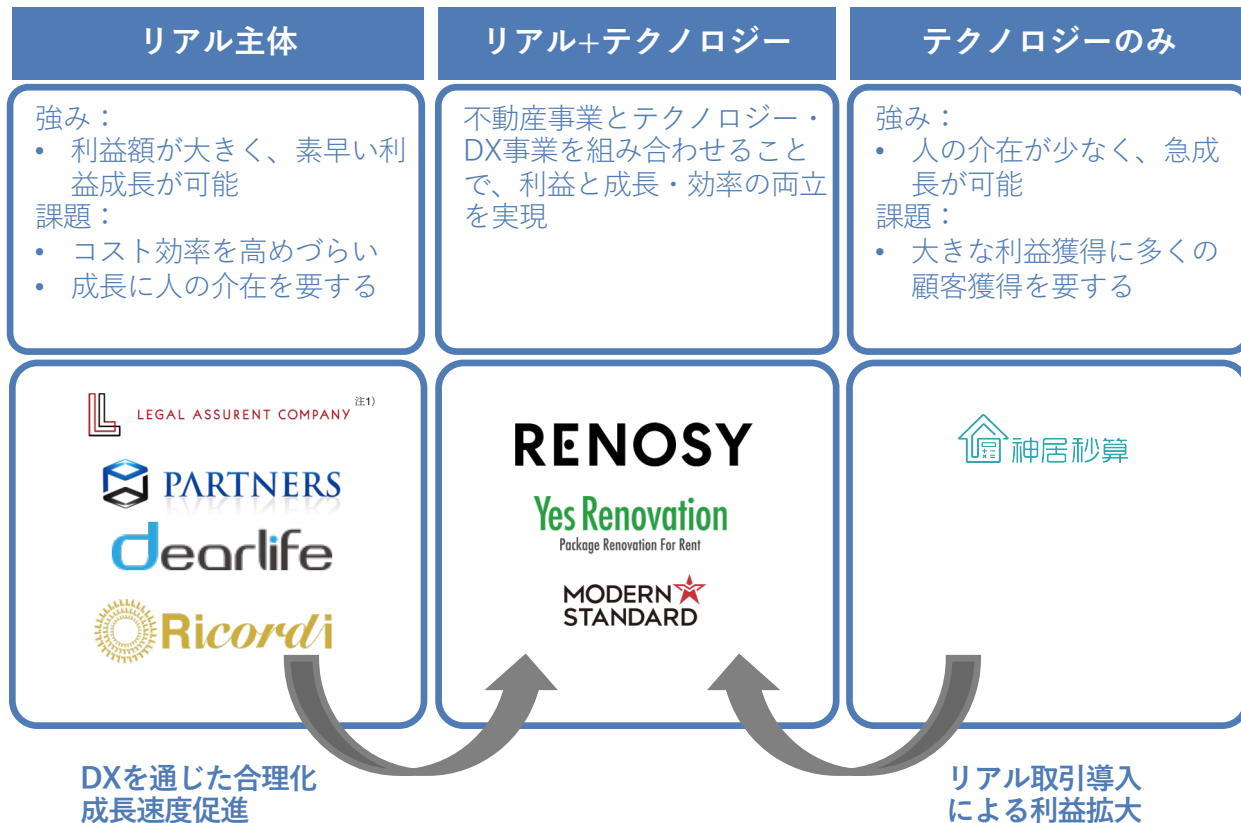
リアル主体

強み：
• 利益額が大きく、素早い利益成長が可能
課題：
• コスト効率を高めづらい
• 成長に人の介在を要する

LEGAL ASSURENT COMPANY 注1）
PARTNERS
dearlife
Ricordi

リアル+テクノロジー

不動産事業とテクノロジー・DX事業を組み合わせることで、利益と成長・効率の両立を実現

RENOSY
Yes Renovation
Package Renovation For Rent
MODERN STANDARD

テクノロジーのみ

強み：
• 人の介在が少なく、急成長が可能
課題：
• 大きな利益獲得に多くの顧客獲得を要する

神居秒算

DXを通じた合理化
成長速度促進

リアル取引導入
による利益拡大